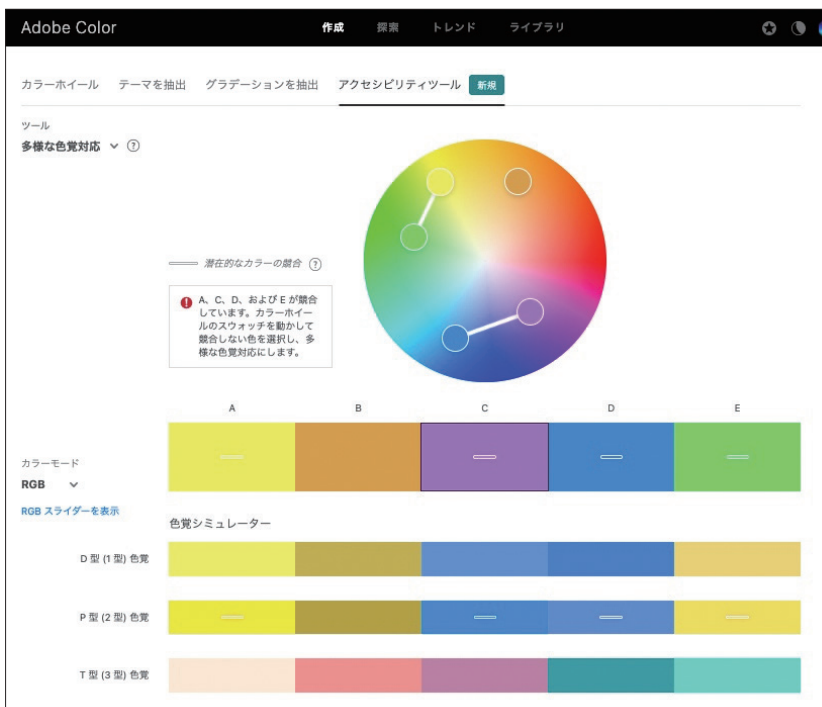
Adobe Color

作成 探索 トレンド ライブラリ

カラーホイール テーマを抽出 グラデーションを抽出 アクセシビリティツール 新規

ツール
多様な色覚対応 ⌄ ?

潜在的なカラーの競合 ?

A、C、D、および E が競合しています。カラーホイールのスウォッチを動かして競合しない色を選択し、多様な色覚対応にします。

| A | B | C | D | E |
|---|---|---|---|---|

カラーモード
RGB ⌄

RGB スライダーを表示

色覚シミュレーター

D 型 (1 型) 色覚

P 型 (2 型) 色覚

T 型 (3 型) 色覚